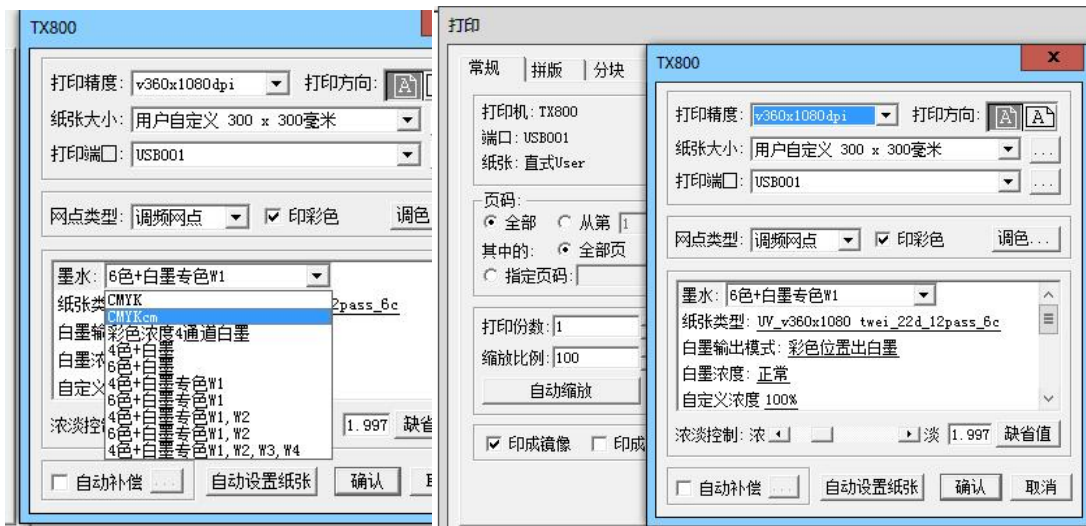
TX800

打印精度: v360x1080dpi 打印方向:
纸张大小: 用户自定义 300 x 300毫米
打印端口: USB001

网点类型: 调频网点 ☑ 印彩色 调色

墨水: 6色+白墨专色W1
纸张类 CMYK
CMYKcm 2pass_6c
白墨输 彩色浓度4通道白墨
白墨浓 4色+白墨
6色+白墨
自定义 4色+白墨专色W1
6色+白墨专色W1
4色+白墨专色W1,W2
浓淡控 6色+白墨专色W1,W2 1.997 缺省
4色+白墨专色W1,W2,W3,W4

☐ 自动补偿 ... 自动设置纸张 确认 取

打印

常规 拼版 分块

打印机: TX800
端口: USB001
纸张: 直式User

页码:
◉ 全部 ○ 从第 1
其中的: ◉ 全部页
○ 指定页码:

打印份数: 1
缩放比例: 100
自动缩放

☑ 印成镜像 ☐ 印成

TX800 x

打印精度: v360x1080dpi 打印方向:
纸张大小: 用户自定义 300 x 300毫米 ...
打印端口: USB001 ...

网点类型: 调频网点 ☑ 印彩色 调色...

墨水: 6色+白墨专色W1
纸张类型: UV_v360x1080 twei_22d_12pass_6c
白墨输出模式: 彩色位置出白墨
白墨浓度: 正常
自定义浓度 100%

浓淡控制: 浓 淡 1.997 缺省值

☐ 自动补偿 ... 自动设置纸张 确认 取消